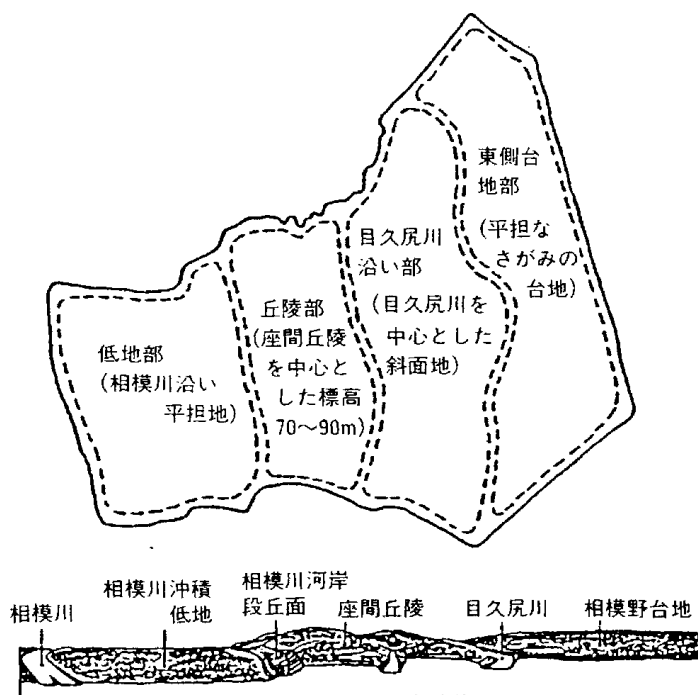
東側台地部
(平担なさがみの台地)

目久尻川沿い部
(目久尻川を中心とした斜面地)

丘陵部
(座間丘陵を中心とした標高70～90m)

低地部
(相模川沿い平担地)

相模川
相模川沖積低地
相模川河岸段丘面
座間丘陵
目久尻川
相模野台地